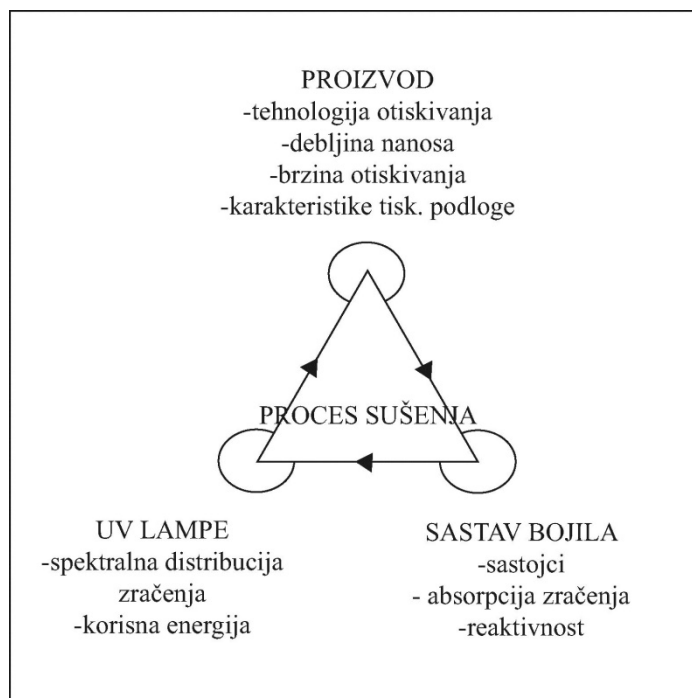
PROIZVOD
-tehnologija otiskivanja
-debljina nanosa
-brzina otiskivanja
-karakteristike tisk. podloge

PROCES SUŠENJA

UV LAMPE
-spektralna distribucija zračenja
-korisna energija

SASTAV BOJILA
-sastojci
- absorpcija zračenja
-reaktivnost